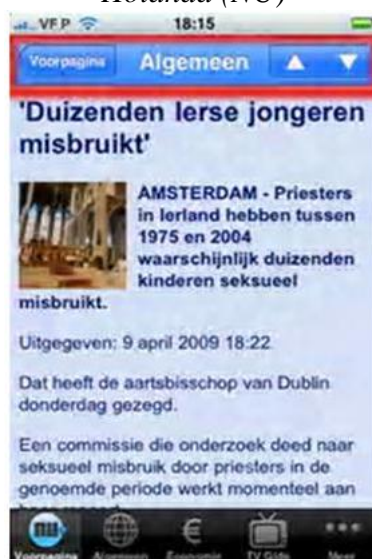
Holland (NU)

VF P 18:15

Voorpagina Algemeen

'Duizenden Ierse jongeren misbruikt'

AMSTERDAM - Priesters in Ierland hebben tussen 1975 en 2004 waarschijnlijk duizenden kinderen seksueel misbruikt.

Uitgegeven: 9 april 2009 18:22

Dat heeft de aartsbisschop van Dublin donderdag gezegd.

Een commissie die onderzoek deed naar seksueel misbruik door priesters in de genoemde periode werkt momenteel aan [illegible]

Voorpagina Algemeen Economie TV Gids Meer